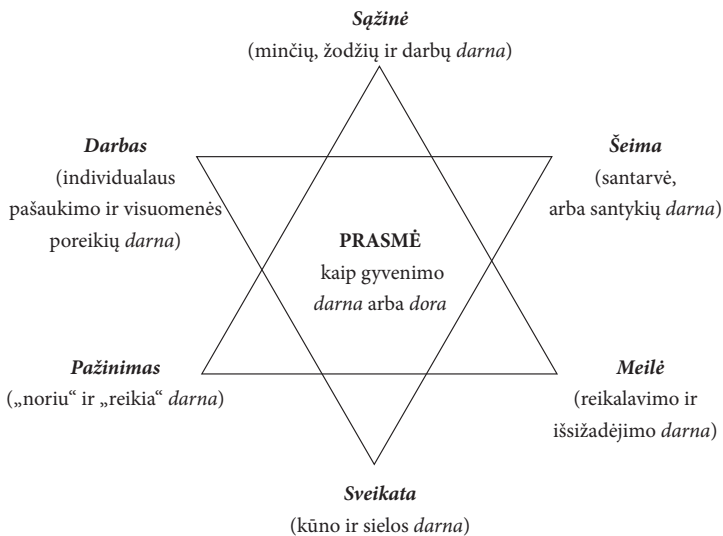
Sąžinė
(minčių, žodžių ir darbų darna)

Darbas
(individualaus pašaukimo ir visuomenės poreikių darna)

Šeima
(santarvė, arba santykių darna)

PRASMĖ
kaip gyvenimo darna arba dora

Pažinimas
(„noriu“ ir „reikia“ darna)

Meilė
(reikalavimo ir išsižadėjimo darna)

Sveikata
(kūno ir sielos darna)